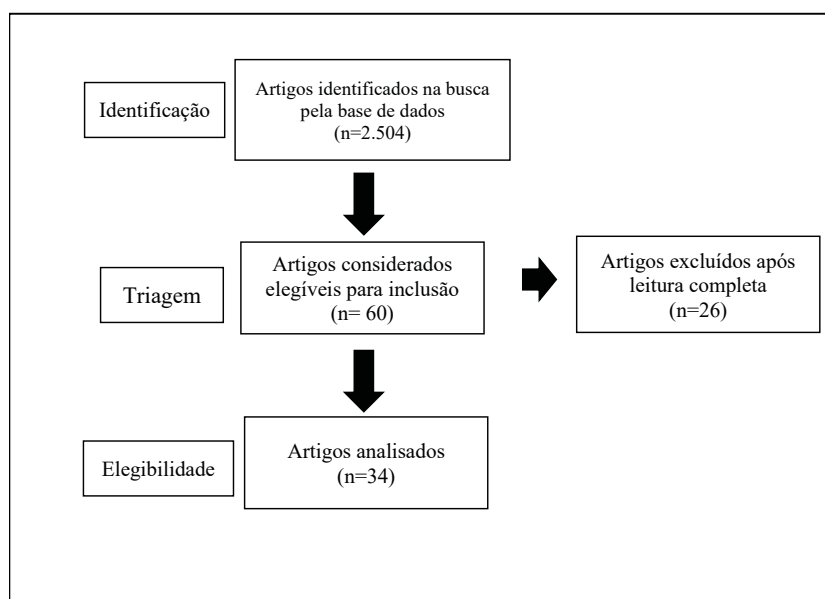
Identificação

Artigos identificados na busca pela base de dados (n=2.504)

Triagem

Artigos considerados elegíveis para inclusão (n= 60)

Artigos excluídos após leitura completa (n=26)

Elegibilidade

Artigos analisados (n=34)